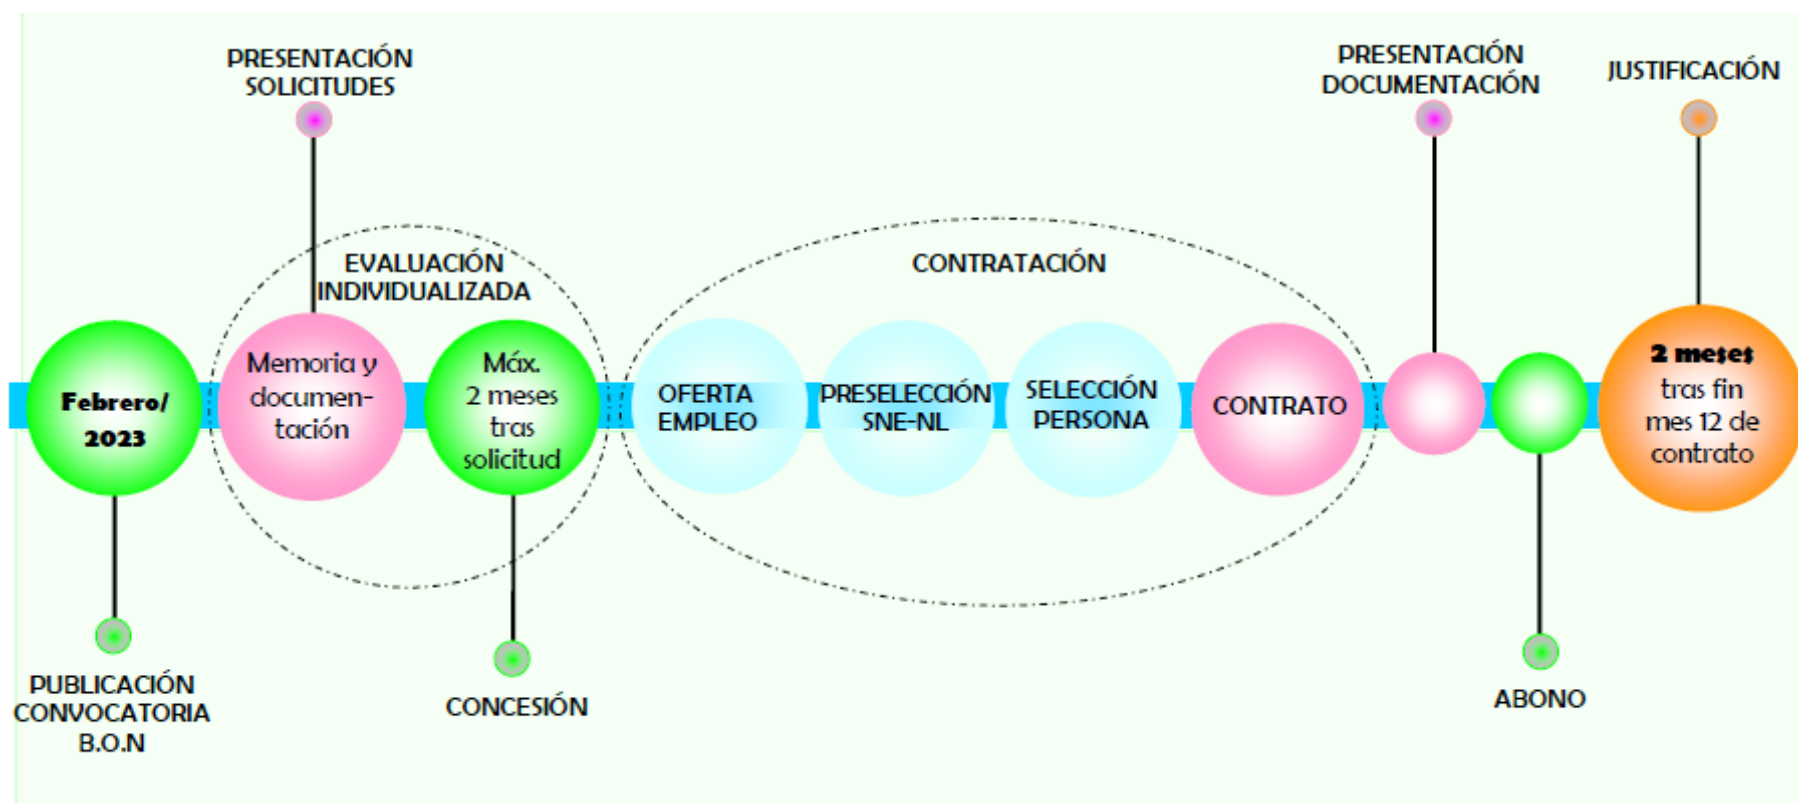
PRESENTACIÓN SOLICITUDES

PRESENTACIÓN DOCUMENTACIÓN

JUSTIFICACIÓN

EVALUACIÓN INDIVIDUALIZADA

CONTRATACIÓN

Febrero/ 2023

Memoria y documentación

Máx. 2 meses tras solicitud

OFERTA EMPLEO

PRESELECCIÓN SNE-NL

SELECCIÓN PERSONA

CONTRATO

2 meses tras fin mes 12 de contrato

PUBLICACIÓN CONVOCATORIA B.O.N

CONCESIÓN

ABONO